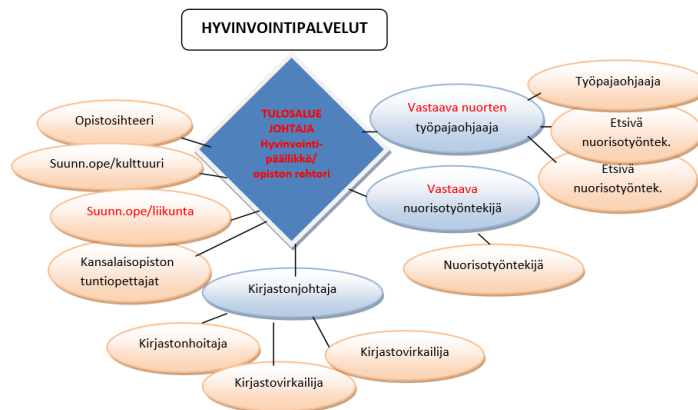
HYVINVOINTIPALVELUT

TULOSALUE JOHTAJA Hyvinvointipäällikkö/ opiston rehtori

Opistosihteeri

Suunn.ope/kulttuuri

Suunn.ope/liikunta

Kansalaisopiston tuntiopettajat

Vastaava nuorten työpajaohjaaja

Työpajaohjaaja

Etsivä nuorisotyöntek.

Etsivä nuorisotyöntek.

Vastaava nuorisotyöntekijä

Nuorisotyöntekijä

Kirjastonjohtaja

Kirjastonhoitaja

Kirjastovirkailija

Kirjastovirkailija